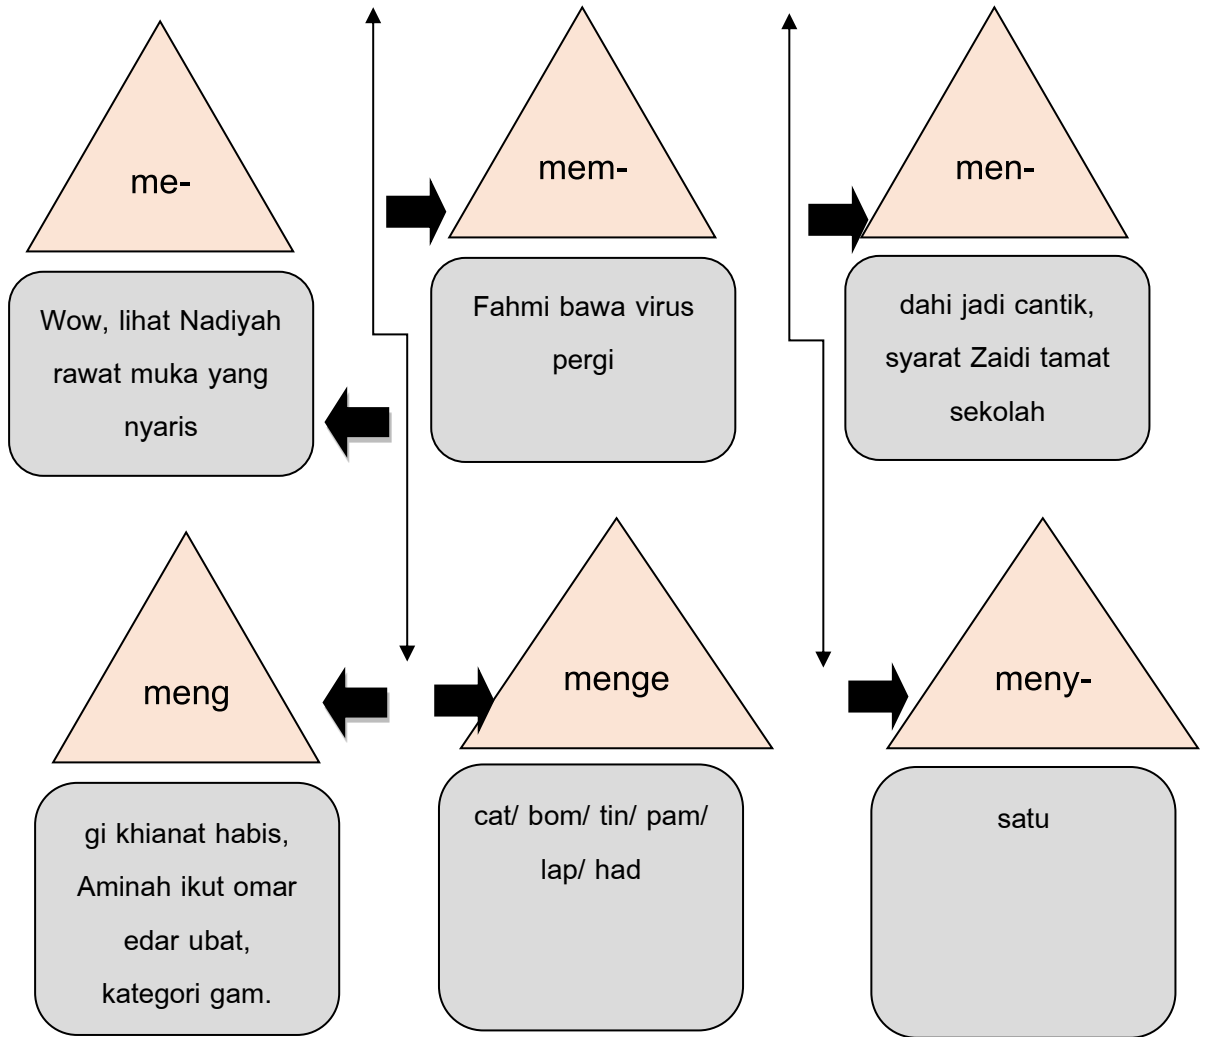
me-

Wow, lihat Nadiyah rawat muka yang nyaris

mem-

Fahmi bawa virus pergi

men-

dahi jadi cantik, syarat Zaidi tamat sekolah

meng

gi khianat habis, Aminah ikut omar edar ubat, kategori gam.

menge

cat/ bom/ tin/ pam/ lap/ had

meny-

satu